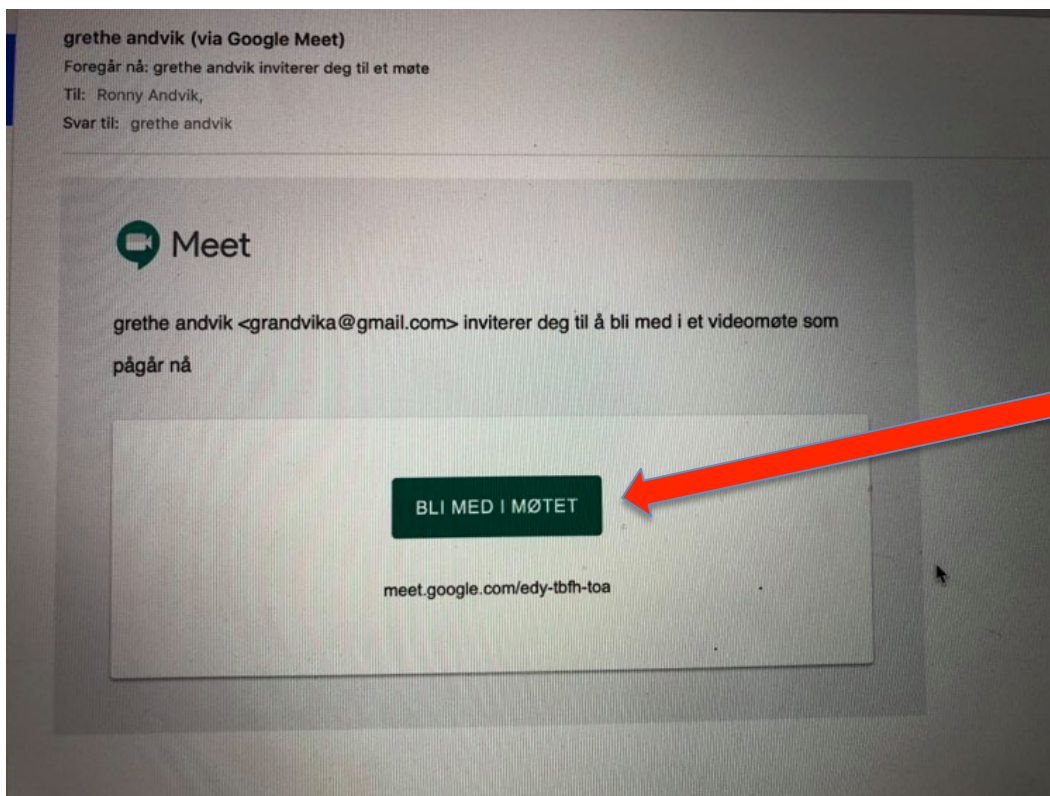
grethe andvik (via Google Meet)
Foregår nå: grethe andvik inviterer deg til et møte
Til: Ronny Andvik,
Svar til: grethe andvik

Meet

grethe andvik <grandvika@gmail.com> inviterer deg til å bli med i et videomøte som pågår nå

BLI MED I MØTET

meet.google.com/edy-tbfh-toa